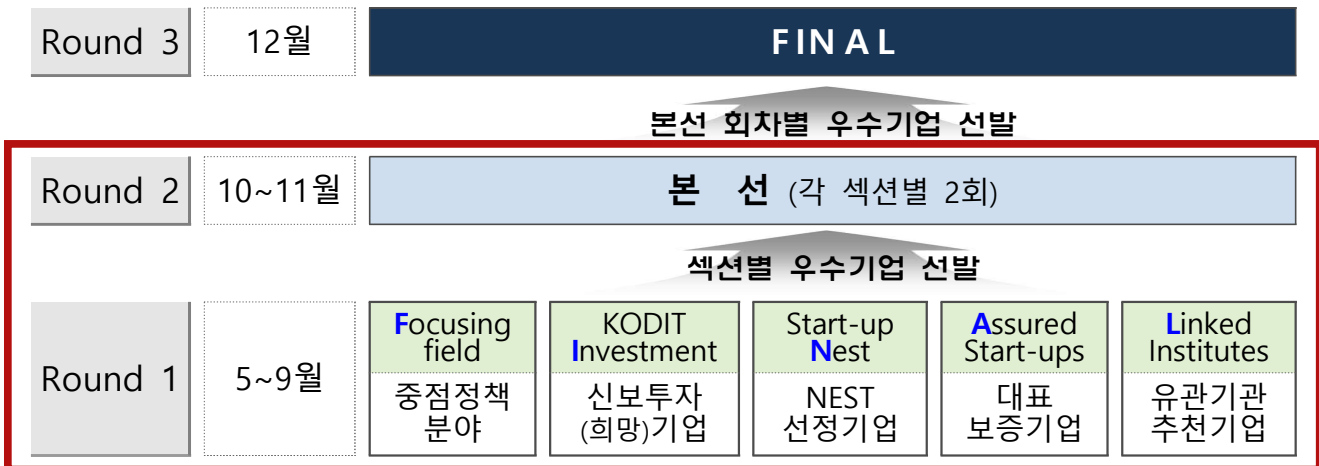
Round 3 | 12월 | FINAL

본선 회차별 우수기업 선발

Round 2 | 10~11월 | 본 선 (각 섹션별 2회)

섹션별 우수기업 선발

Round 1 | 5~9월

Focusing field
중점정책 분야

KODIT Investment
신보투자 (희망)기업

Start-up Nest
NEST 선정기업

Assured Start-ups
대표 보증기업

Linked Institutes
유관기관 추천기업